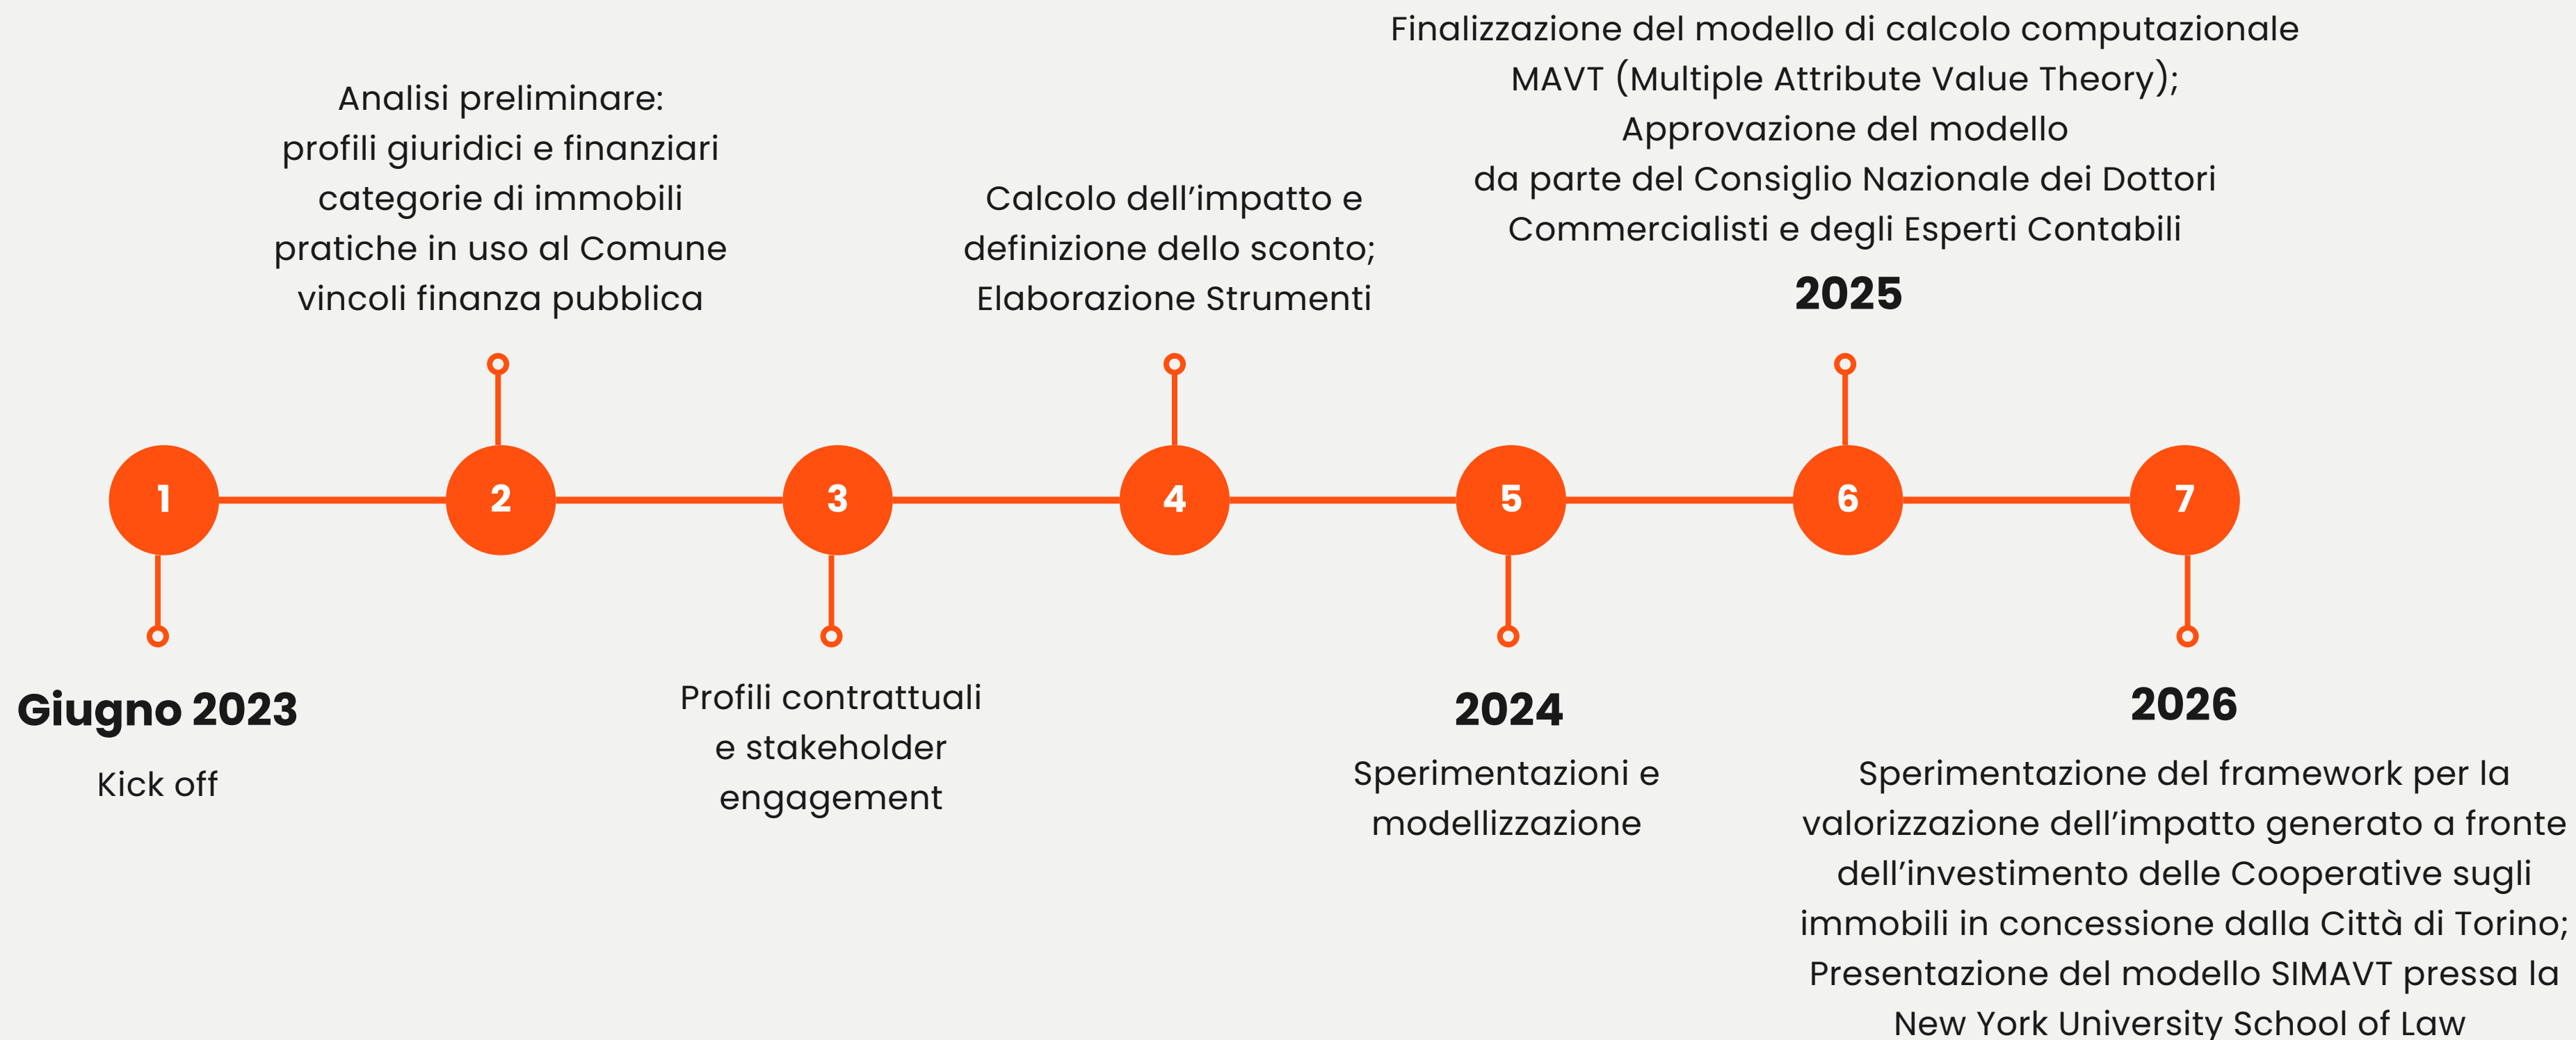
Giugno 2023

Kick off

1

Analisi preliminare:
profili giuridici e finanziari
categorie di immobili
pratiche in uso al Comune
vincoli finanza pubblica

2

3

Profili contrattuali
e stakeholder
engagement

Calcolo dell'impatto e
definizione dello sconto;
Elaborazione Strumenti

4

5

2024

Sperimentazioni e
modellizzazione

Finalizzazione del modello di calcolo computazionale
MAVT (Multiple Attribute Value Theory);
Approvazione del modello
da parte del Consiglio Nazionale dei Dottori
Commercialisti e degli Esperti Contabili

2025

6

7

2026

Sperimentazione del framework per la
valorizzazione dell'impatto generato a fronte
dell'investimento delle Cooperative sugli
immobili in concessione dalla Città di Torino;
Presentazione del modello SIMAVT pressa la
New York University School of Law